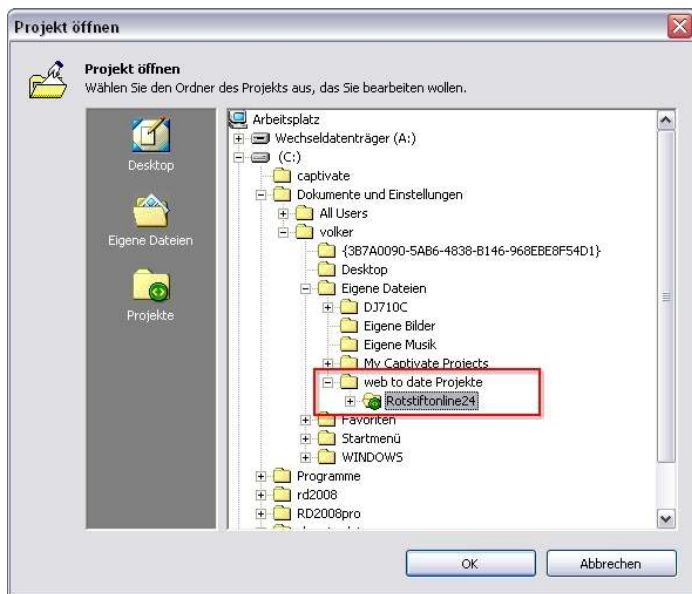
Projekt öffnen

Projekt öffnen
Wählen Sie den Ordner des Projekts aus, das Sie bearbeiten wollen.

Desktop
Eigene Dateien
Projekte

Arbeitsplatz
Wechseldatenträger (A:)
(C:)
captivate
Dokumente und Einstellungen
All Users
volker
{3B7A0090-5AB6-4838-B146-968EBE8F54D1}
Desktop
Eigene Dateien
DJ710C
Eigene Bilder
Eigene Musik
My Captivate Projects
web to date Projekte
Rotstiftonline24
Favoriten
Startmenü
WINDOWS
Programme
rd2008
RD2008pro
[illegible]

OK
Abbrechen